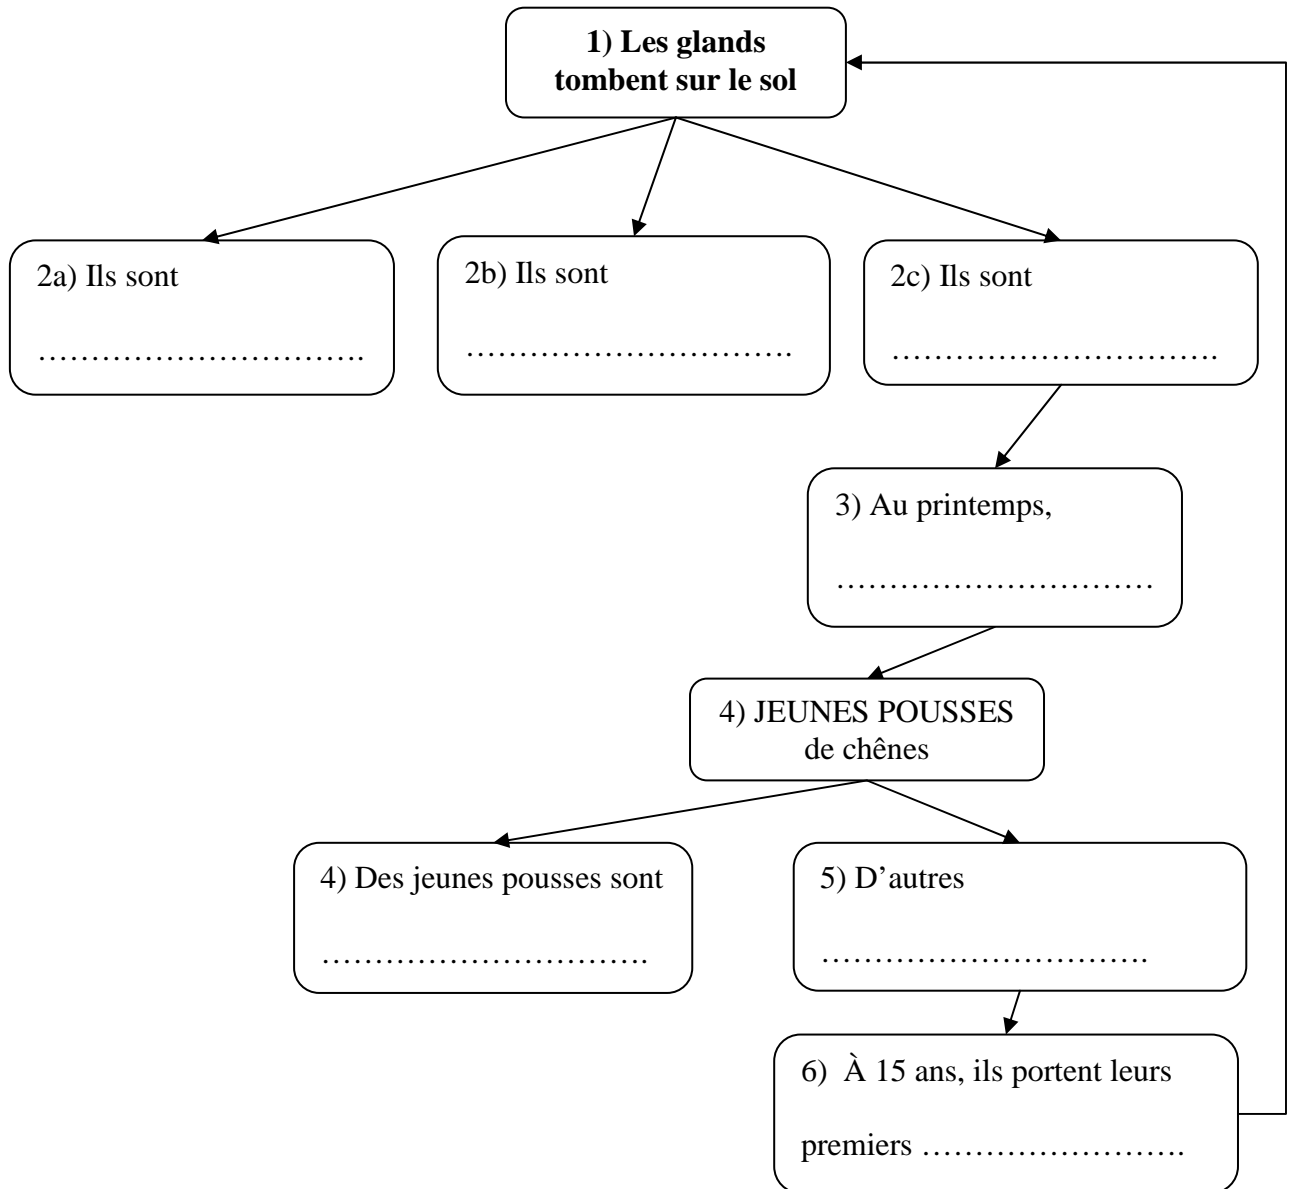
1) Les glands tombent sur le sol

2a) Ils sont …………………………….

2b) Ils sont …………………………….

2c) Ils sont …………………………….

3) Au printemps, ……………………………

4) JEUNES POUSSES de chênes

4) Des jeunes pousses sont …………………………….

5) D’autres …………………………….

6) À 15 ans, ils portent leurs premiers …………………….